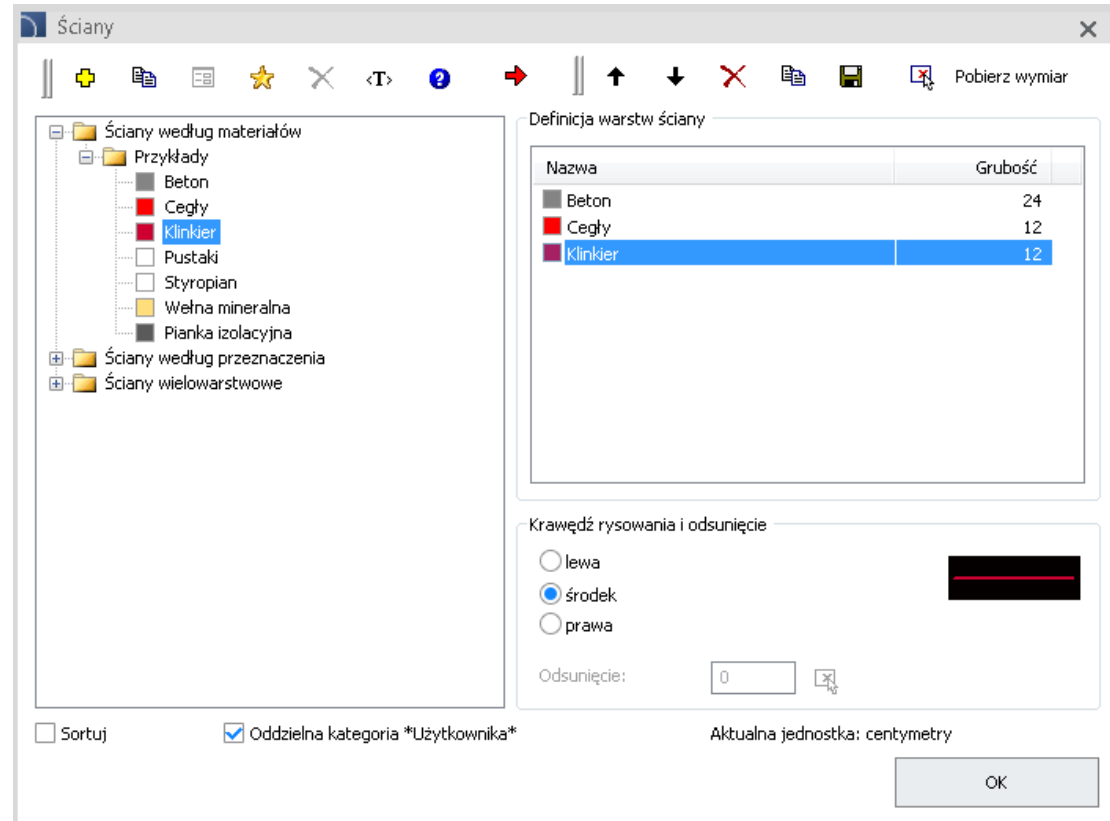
Ściany

<T>

Pobierz wymiar

Ściany według materiałów
Przykłady
Beton
Cegły
Klinkier
Pustaki
Styropian
Wełna mineralna
Pianka izolacyjna
Ściany według przeznaczenia
Ściany wielowarstwowe

Definicja warstw ściany

| Nazwa | Grubość |
|---|---|
| Beton | 24 |
| Cegły | 12 |
| Klinkier | 12 |

Krawędź rysowania i odsunięcie
lewa
środek
prawa

Odsunięcie: 0

Sortuj
Oddzielna kategoria *Użytkownika*
Aktualna jednostka: centymetry
OK